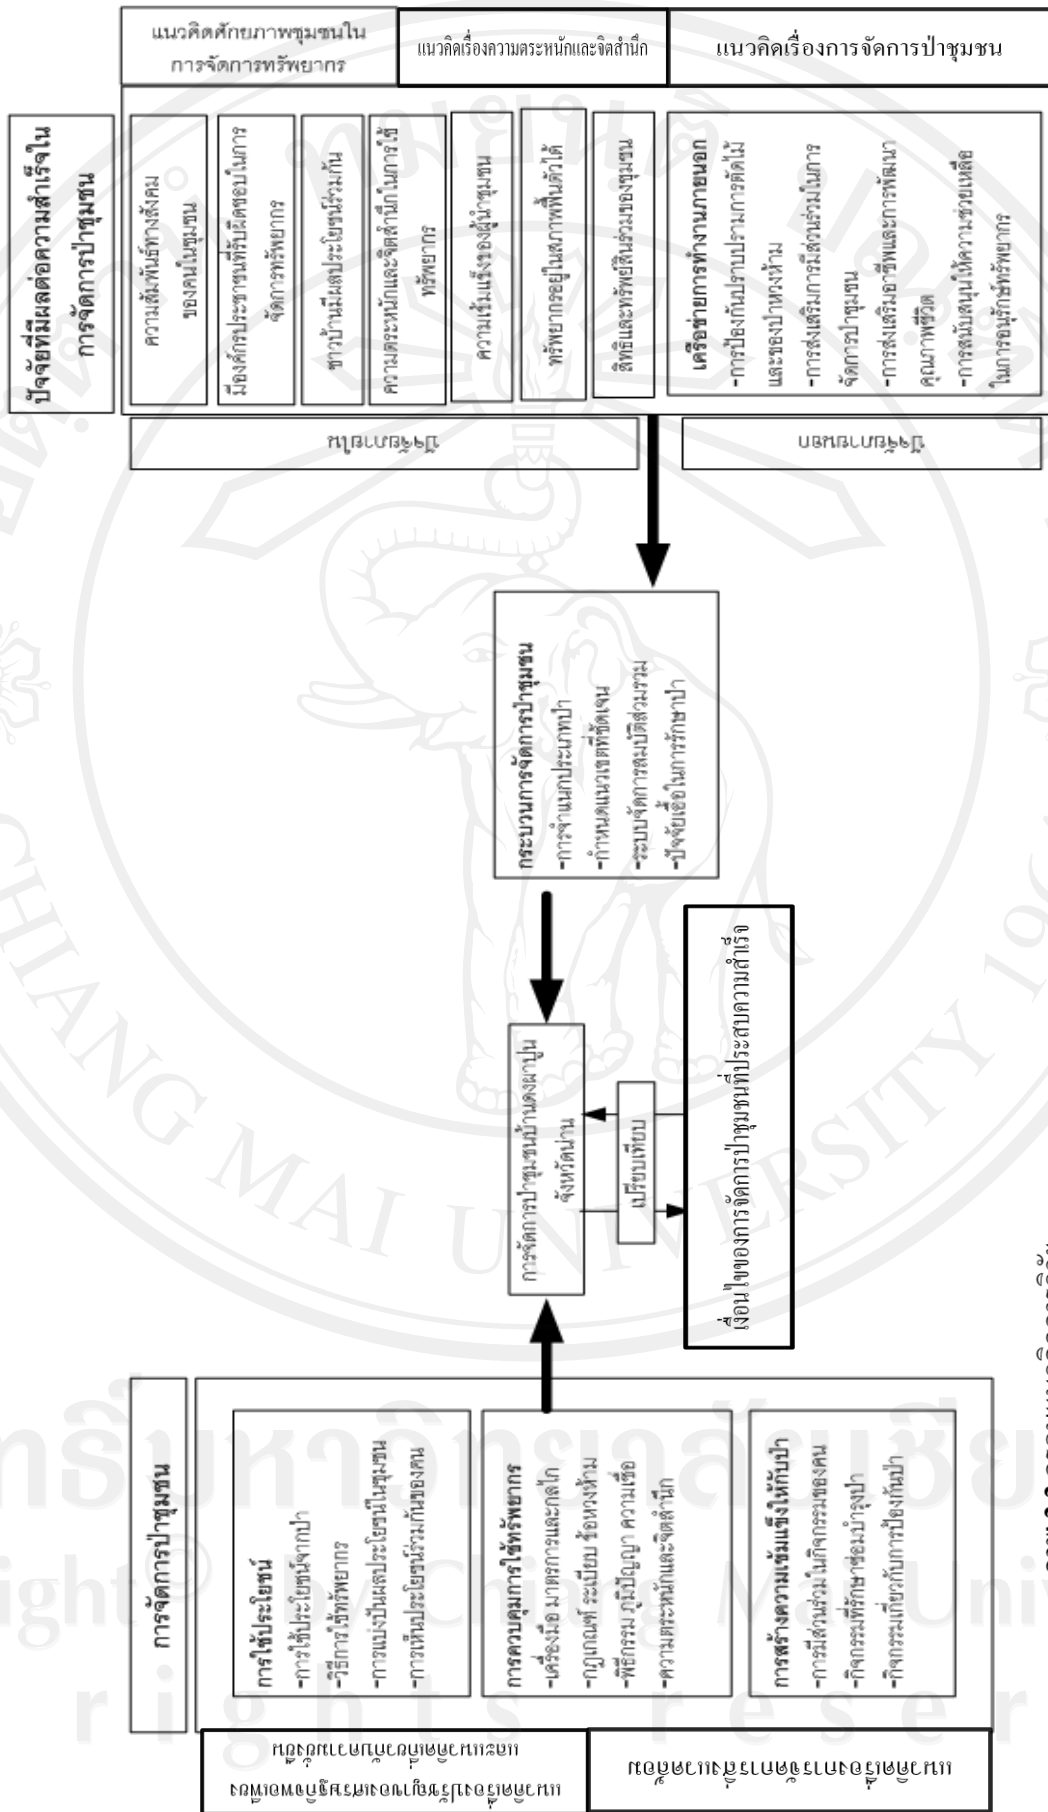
แนวคิดศักยภาพชุมชนใน การจัดการทรัพยากร

แนวคิดเรื่องความตระหนักและจิตสำนึก

แนวคิดเรื่องการจัดการป่าชุมชน

ปัจจัยที่มีผลต่อความสำเร็จใน การจัดการป่าชุมชน

ความสัมพันธ์ทางสังคม ของคนในชุมชน

มีองค์กรประชาชนที่รับผิดชอบในการ จัดการทรัพยากร

ชาวบ้านมีผลประโยชน์ร่วมกัน

ความตระหนักและจิตสำนึกในการใช้ ทรัพยากร

ความเข้มแข็งของผู้นำชุมชน

ทรัพยากรอยู่ในสภาพพื้นที่ได้

สิทธิและหน้าที่ส่วนร่วมของชุมชน

เครือข่ายการทำงานภายนอก
-การป้องกันปราบปรามการตัดไม้ และของป่าหวงห้าม
-การส่งเสริมการมีส่วนร่วมในการ จัดการป่าชุมชน
-การส่งเสริมอาชีพและการพัฒนา คุณภาพชีวิต
-การสนับสนุนให้ความช่วยเหลือ ในการอนุรักษ์ทรัพยากร

ปัจจัยภายใน

ปัจจัยภายนอก

กระบวนการจัดการป่าชุมชน
-การจำแนกประเภทป่า
-กำหนดแนวเขตที่ชัดเจน
-ระบบจัดการสมบัติส่วนรวม
-ปัจจัยเอื้อในการรักษาป่า

การจัดการป่าชุมชนบ้านดงผาปูน จังหวัดน่าน

เปรียบเทียบ

เงื่อนไขของการจัดการป่าชุมชนที่ประสบความสำเร็จ

การจัดการป่าชุมชน

การใช้ประโยชน์
-การใช้ประโยชน์จากป่า
-วิธีการใช้ทรัพยากร
-การแบ่งปันผลประโยชน์ในชุมชน
-การเห็นประโยชน์ร่วมกันของคน

การควบคุมการใช้ทรัพยากร
-เครื่องมือ มาตรการและกลไก
-กฎเกณฑ์ ระเบียบ ข้อห้าม
-พิธีกรรม ภูมิปัญญา ความเชื่อ
-ความตระหนักและจิตสำนึก

การสร้างความเข้มแข็งให้กับป่า
-การมีส่วนร่วมในกิจกรรมของคน
-กิจกรรมที่รักษาซ่อมบำรุงป่า
-กิจกรรมเกี่ยวกับการป้องกันป่า

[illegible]

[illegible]

ภาพ 2 กรอบแนวคิดการวิจัย